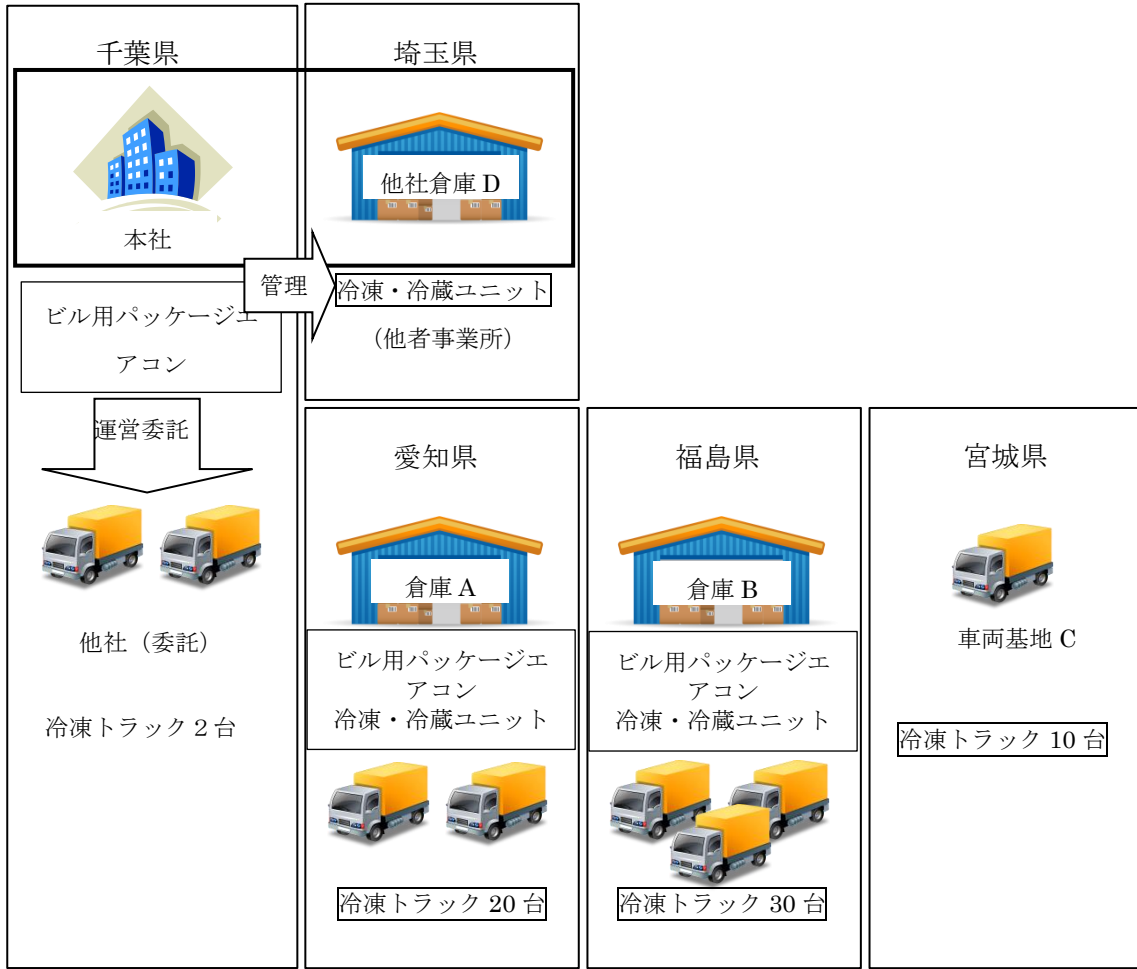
千葉県

本社

ビル用パッケージエアコン

運営委託

他社（委託）

冷凍トラック２台

埼玉県

他社倉庫 D

管理

冷凍・冷蔵ユニット

（他者事業所）

愛知県

倉庫 A

ビル用パッケージエアコン
冷凍・冷蔵ユニット

冷凍トラック 20 台

福島県

倉庫 B

ビル用パッケージエアコン
冷凍・冷蔵ユニット

冷凍トラック 30 台

宮城県

車両基地 C

冷凍トラック 10 台